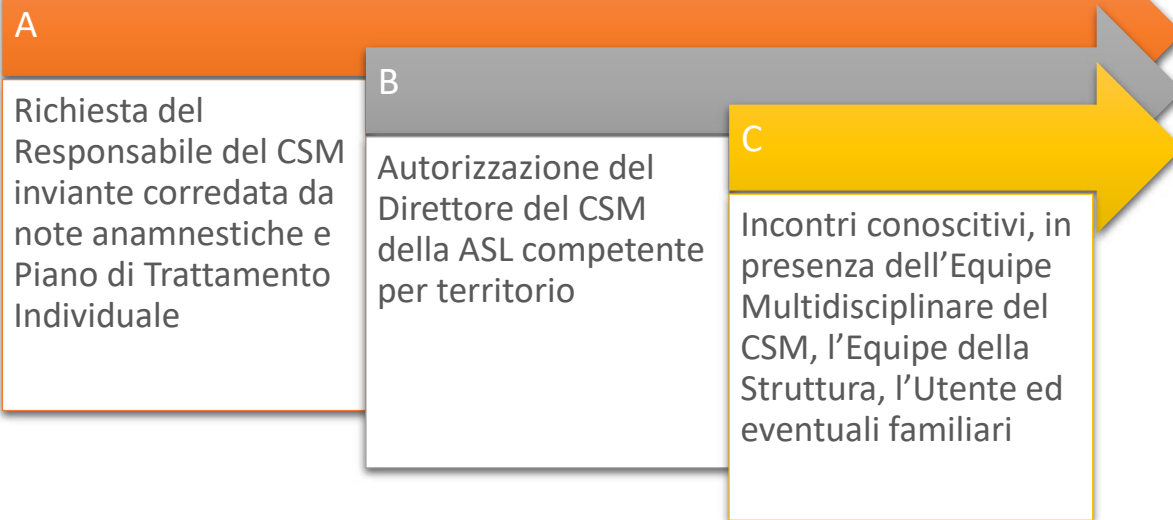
A

Richiesta del Responsabile del CSM inviante corredata da note anamnestiche e Piano di Trattamento Individuale

B

Autorizzazione del Direttore del CSM della ASL competente per territorio

C

Incontri conoscitivi, in presenza dell’Equipe Multidisciplinare del CSM, l’Equipe della Struttura, l’Utente ed eventuali familiari